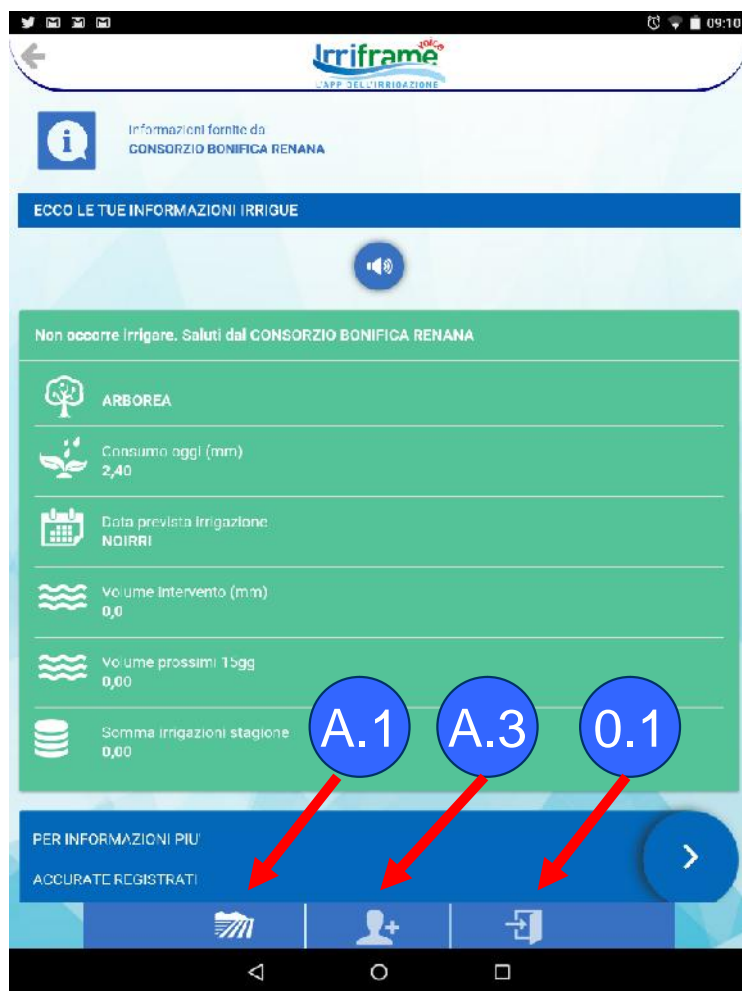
09:10

Irriframe voice
L'APP DELL'IRRIGAZIONE

Informazioni fornite da
CONSORZIO BONIFICA RENANA

ECCO LE TUE INFORMAZIONI IRRIGUE

Non occorre irrigare. Saluti dal CONSORZIO BONIFICA RENANA

ARBOREA

Consumo oggi (mm)
2,40

Data prevista irrigazione
NOIRRI

Volume intervento (mm)
0,0

Volume prossimi 15gg
0,00

Somma irrigazioni stagione
0,00

A.1

A.3

0.1

PER INFORMAZIONI PIU'
ACCURATE REGISTRATI